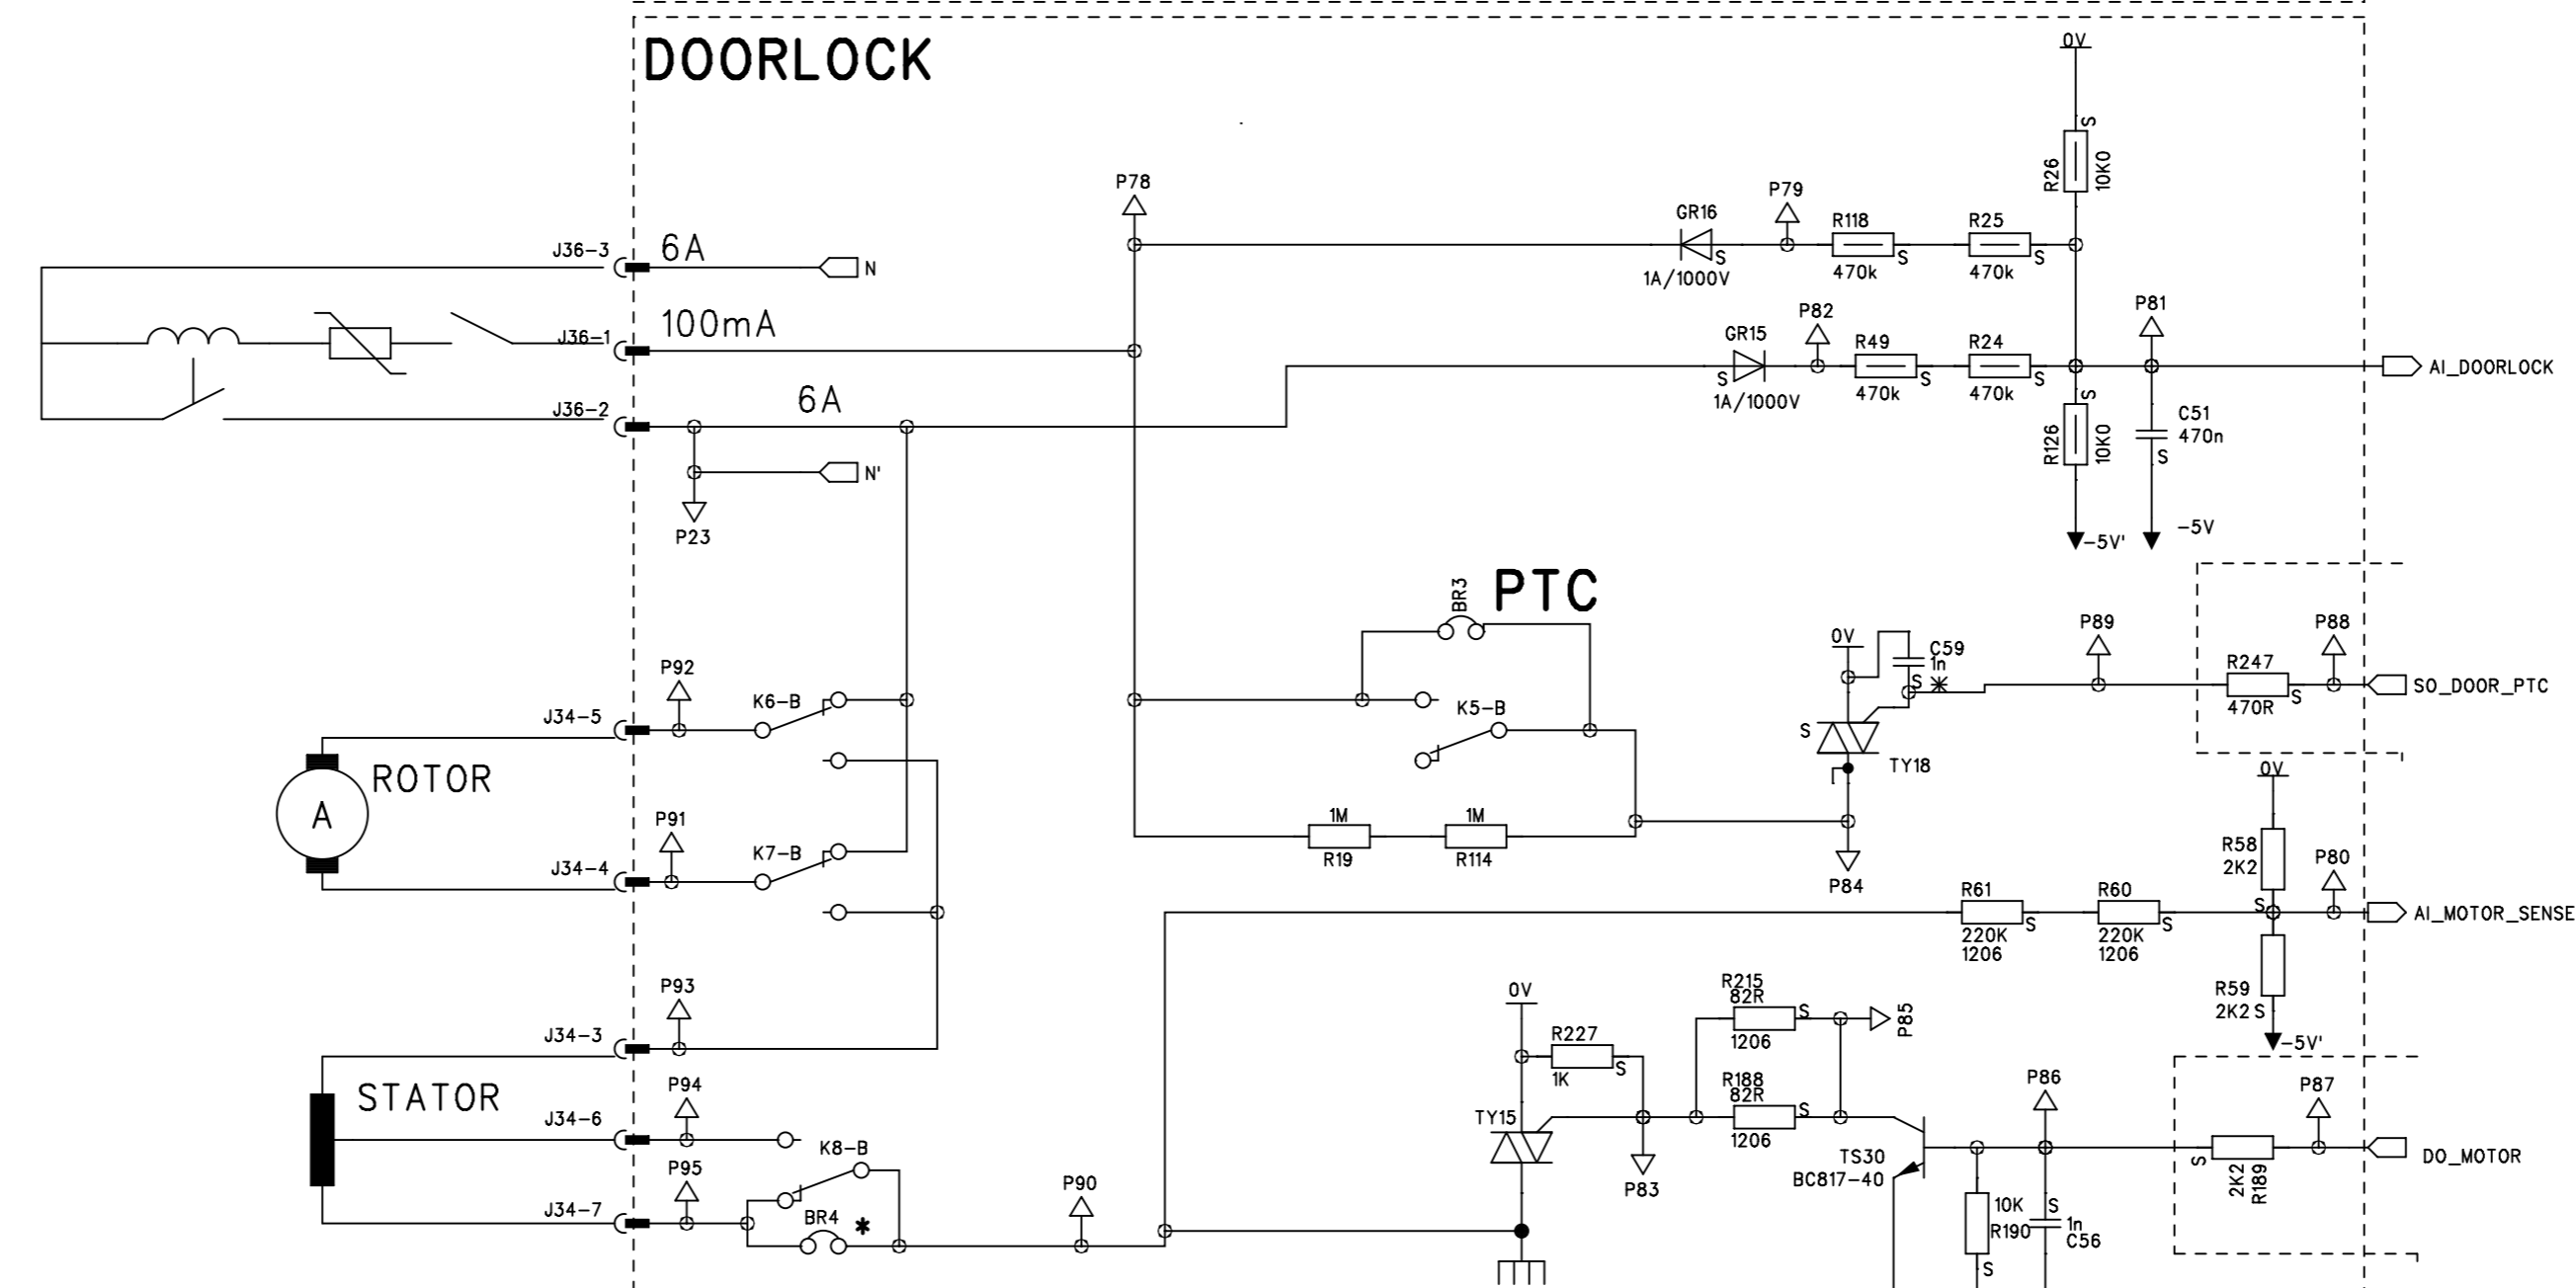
DOORLOCK

0V
S
R26
10K0
P78
GR16
P79
R118
R25
J36-3
6A
N
S
S
S
1A/1000V
470k
470k
P81
J36-1
100mA
GR15
P82
R49
R24
S
S
S
AI_DOORLOCK
1A/1000V
470k
470k
S
J36-2
6A
R126
10K0
C51
470n
S
N'
P23
-5V'
-5V

BR3
PTC
0V
C59
1n
P89
P88
R247
P92
S
S
SO_DOOR_PTC
J34-5
K6-B
470R
K5-B
S
TY18
ROTOR
A
0V
1M
1M
P91
R19
R114
R58
2K2
J34-4
K7-B
P84
P80
R61
R60
S
AI_MOTOR_SENSE
220K
1206
S
220K
1206
S
P93
R215
82R
R59
2K2 S
0V
S
P85
R227
J34-3
1206
-5V'
1K
S
R188
82R
P86
STATOR
P94
S
P87
J34-6
TY15
1206
K8-B
TS30
BC817-40
S
2K2
R189
DO_MOTOR
P95
P83
P90
J34-7
BR4
*
10K
S
R190
1n
C56
S